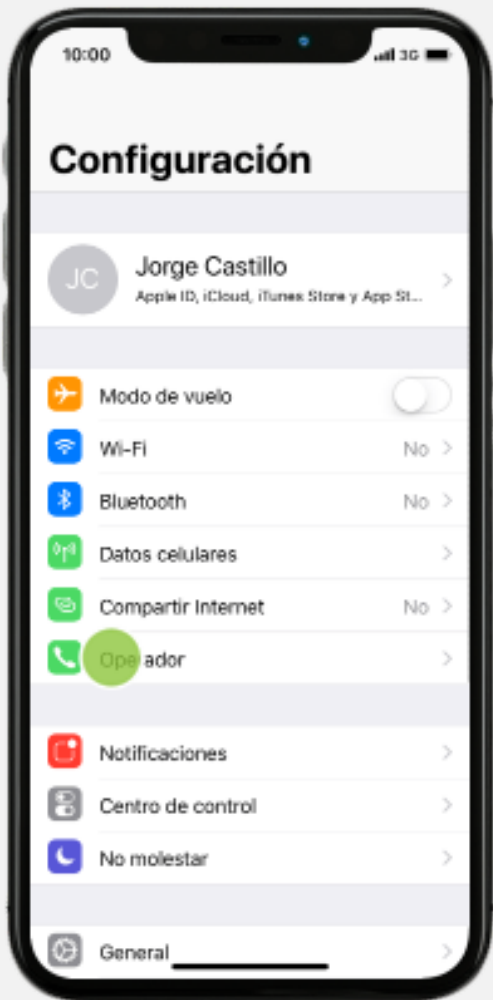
10:00

3G

Configuración

JC

Jorge Castillo

Apple ID, iCloud, iTunes Store y App St...

Modo de vuelo

Wi-Fi

No

Bluetooth

No

Datos celulares

Compartir Internet

No

Ope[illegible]ador

Notificaciones

Centro de control

No molestar

General